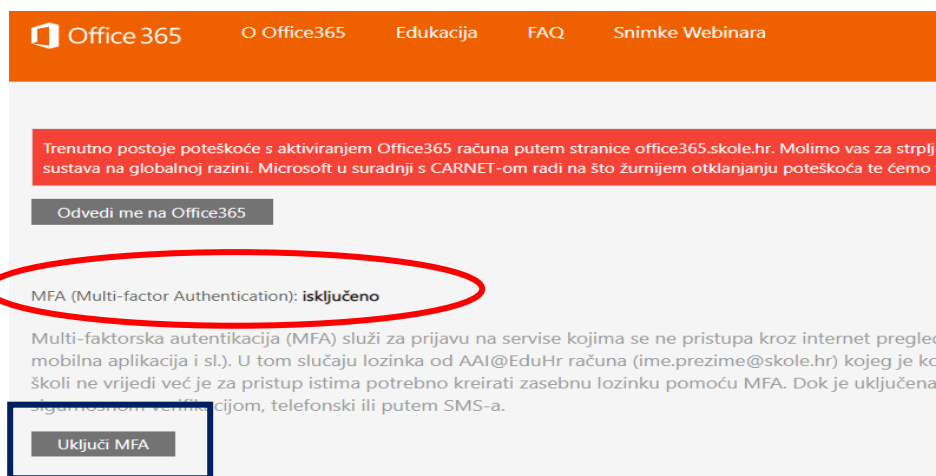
Office 365 O Office365 Edukacija FAQ Snimke Webinara

Trenutno postoje poteškoće s aktiviranjem Office365 računa putem stranice office365.skole.hr. Molimo vas za strplj sustava na globalnoj razini. Microsoft u suradnji s CARNET-om radi na što žurnijem otklanjanju poteškoća te ćemo

Odvedi me na Office365

MFA (Multi-factor Authentication): isključeno

Multi-faktorska autentikacija (MFA) služi za prijavu na servise kojima se ne pristupa kroz internet pregled mobilna aplikacija i sl.). U tom slučaju lozinka od AAI@EduHr računa (ime.prezime@skole.hr) kojeg je ko školi ne vrijedi već je za pristup istima potrebno kreirati zasebnu lozinku pomoću MFA. Dok je uključena sigurnosnom verifikacijom, telefonski ili putem SMS-a.

Uključi MFA